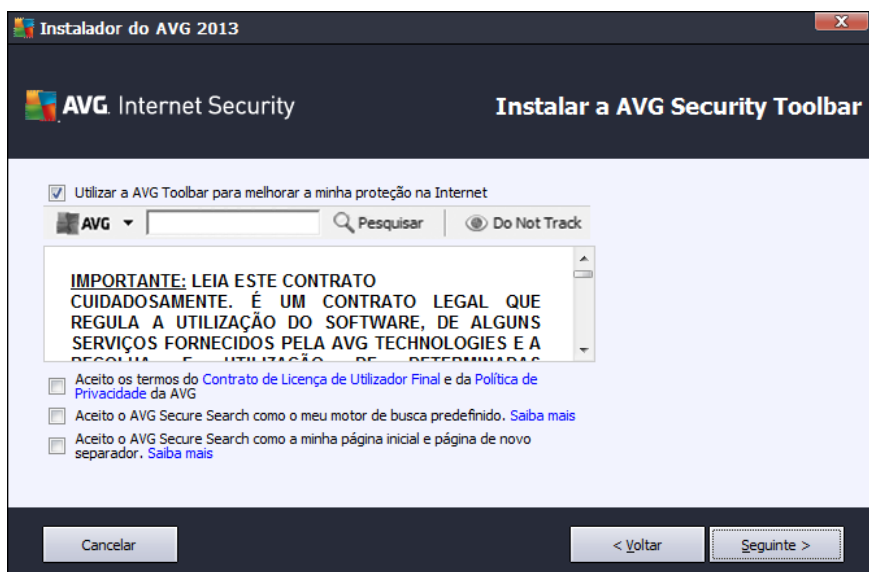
Instalador do AVG 2013

AVG. Internet Security

Instalar a AVG Security Toolbar

Utilizar a AVG Toolbar para melhorar a minha proteção na Internet

AVG ▾ Pesquisar Do Not Track

IMPORTANTE: LEIA ESTE CONTRATO CUIDADOSAMENTE. É UM CONTRATO LEGAL QUE REGULA A UTILIZAÇÃO DO SOFTWARE, DE ALGUNS SERVIÇOS FORNECIDOS PELA AVG TECHNOLOGIES E A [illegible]

Aceito os termos do Contrato de Licença de Utilizador Final e da Política de Privacidade da AVG

Aceito o AVG Secure Search como o meu motor de busca predefinido. Saiba mais

Aceito o AVG Secure Search como a minha página inicial e página de novo separador. Saiba mais

Cancelar

< Voltar

Seguinte >